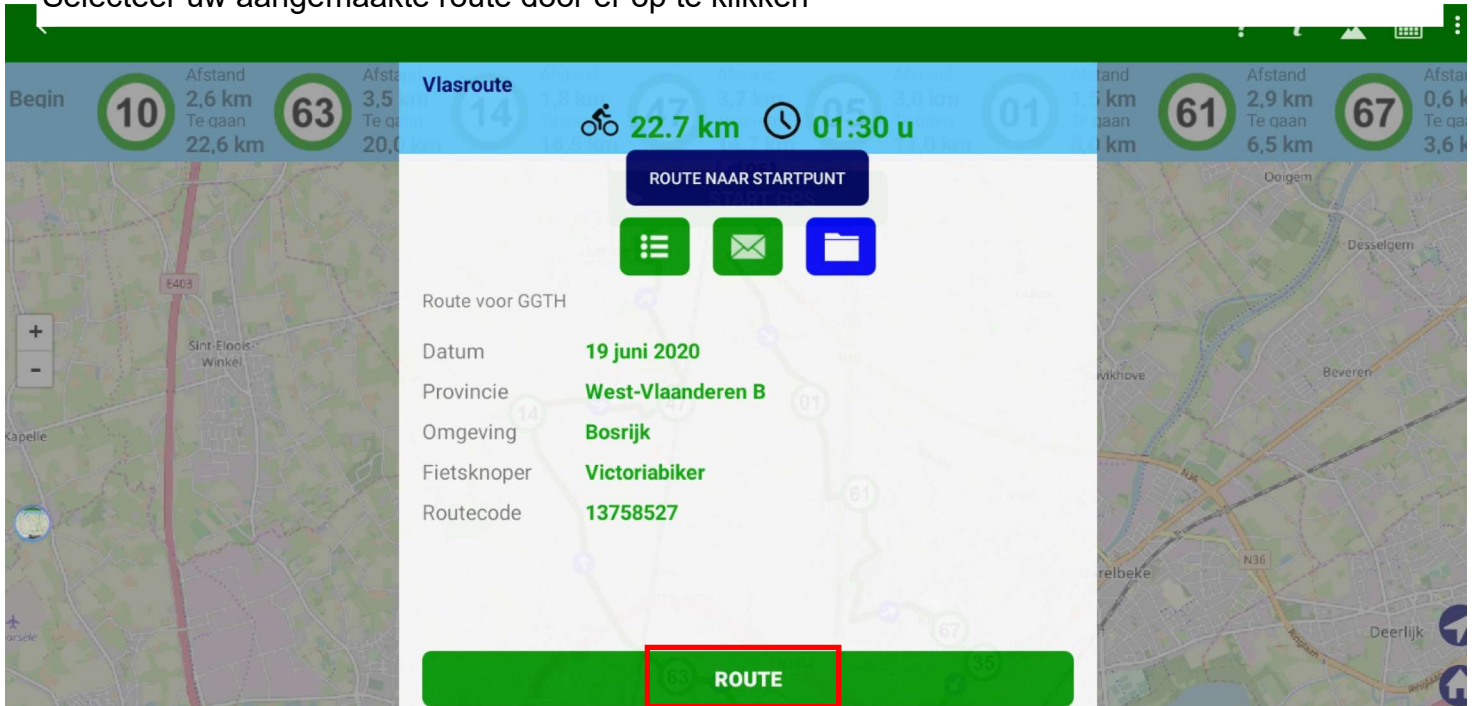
Selecteer uw aangemaakte route door er op te klikken

Begin

10 Afstand 2,6 km Te gaan 22,6 km

63 Afsta 3,5 Te ga 20,0 km

Vlasroute

22.7 km 01:30 u

ROUTE NAAR STARTPUNT

Route voor GGTH

| Datum | 19 juni 2020 |
|---|---|
| Provincie | West-Vlaanderen B |
| Omgeving | Bosrijk |
| Fietsknoper | Victoriabiker |
| Routecode | 13758527 |

ROUTE

61 Afstand 2,9 km Te gaan 6,5 km

67 Afsta 0,6 k Te ga 3,6 k

E403

Sint-Eloois-Winkel

Kapelle

Ooigem

Desselgem

Beveren

N36

Deerlijk

+

-